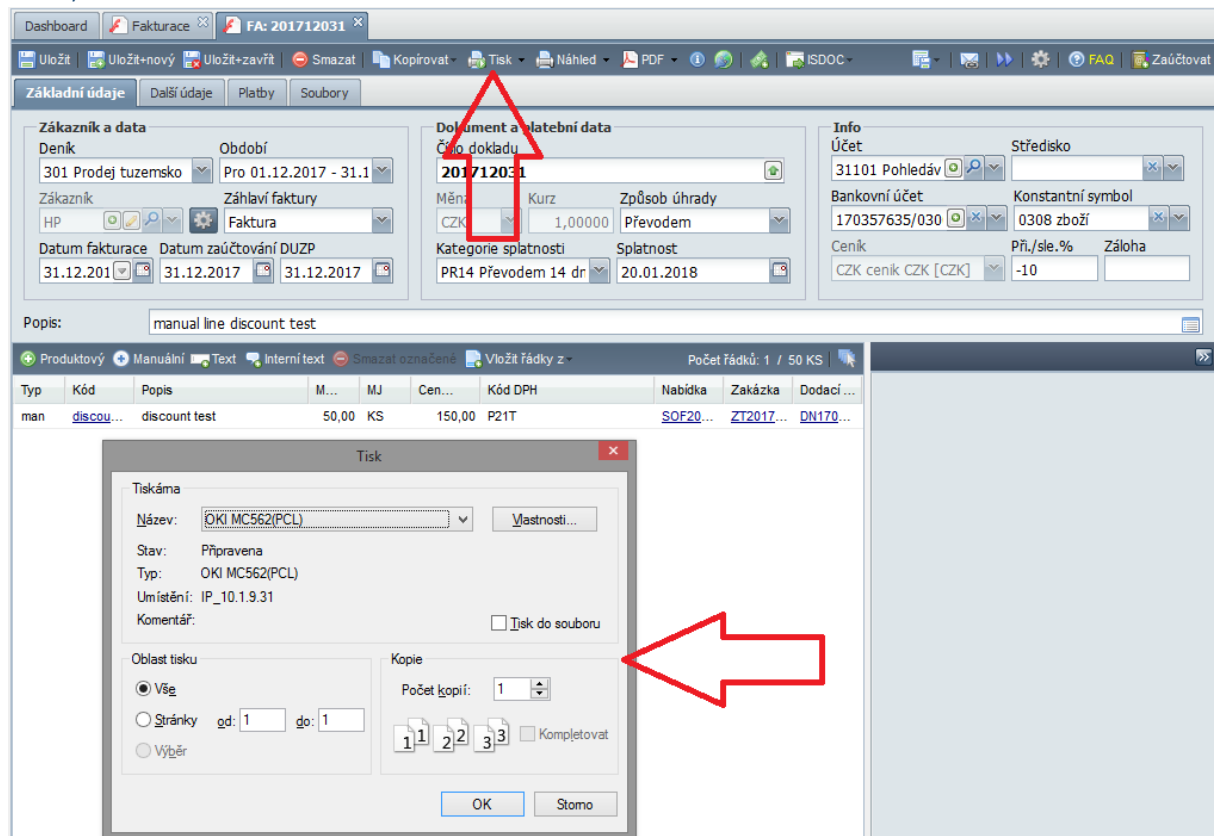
Dashboard | Fakturace | FA: 201712031

Uložit | Uložit+nový | Uložit+zavřít | Smazat | Kopírovat | Tisk | Náhled | PDF | ISDOC | FAQ | Zaúčtovat

Základní údaje | Další údaje | Platby | Soubory

Zákazník a data
Deník
301 Prodej tuzemsko
Období
Pro 01.12.2017 - 31.1
Zákazník
HP
Záhlaví faktury
Faktura
Datum fakturace
31.12.201
Datum zaúčtování
31.12.2017
DUZP
31.12.2017

Dokument a platební data
Číslo dokladu
201712031
Měna
CZK
Kurz
1,00000
Způsob úhrady
Převodem
Kategorie splatnosti
PR14 Převodem 14 dn
Splatnost
20.01.2018

Info
Účet
31101 Pohledáv
Středisko
Bankovní účet
170357635/030
Konstantní symbol
0308 zboží
Ceník
CZK ceník CZK [CZK]
Při./sle.%
-10
Záloha

Popis:
manual line discount test

Produktový | Manuální | Text | Interní text | Smazat označené | Vložit řádky z
Počet řádků: 1 / 50 KS

| Typ | Kód | Popis | M... | MJ | Cen... | Kód DPH | Nabídka | Zakázka | Dodací ... |
|---|---|---|---|---|---|---|---|---|---|
| man | discou... | discount test | 50,00 | KS | 150,00 | P21T | SOF20... | ZT2017... | DN170... |

Tisk
Tiskárna
Název: OKI MC562(PCL)
Vlastnosti...
Stav: Připravena
Typ: OKI MC562(PCL)
Umístění: IP_10.1.9.31
Komentář:
Tisk do souboru
Oblast tisku
Vše
Stránky od: 1 do: 1
Výběr
Kopie
Počet kopií: 1
Kompletovat
OK
Storno